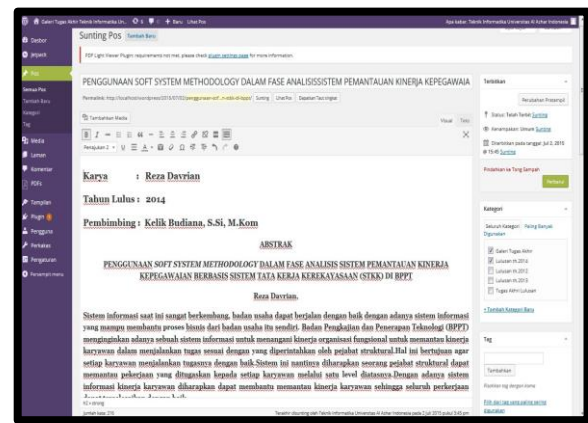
Galeri Tugas Akhir Teknik Informatika Un... 0 5 + Baru Lihat Pos

Apa kabar, Teknik Informatika Universitas Al Azhar Indonesia

Dasbor

Jetpack

Pos

Semua Pos

Tambah Baru

Kategori

Tag

Media

Laman

Komentar

PDFs

Tampilan

Plugin

Pengguna

Perkakas

Pengaturan

Ciutkan menu

Sunting Pos Tambah Baru

PDF Light Viewer Plugin requirements not met, please check plugin settings page for more information.

PENGGUNAAN SOFT SYSTEM METHODOLOGY DALAM FASE ANALISISSISTEM PEMANTAUAN KINERJA KEPEGAWAIA

Permalink: http://localhost/wordpress/2015/07/02/penggunaan-soft...m-stkk-di-bppt/ Sunting Lihat Pos Dapatkan Tautan Singkat

Tambahkan Media

Visual Teks

Paragraf

Karya : Reza Davrian

Tahun Lulus : 2014

Pembimbing : Kelik Budiana, S.Si, M.Kom

ABSTRAK

PENGGUNAAN SOFT SYSTEM METHODOLOGY DALAM FASE ANALISIS SISTEM PEMANTAUAN KINERJA KEPEGAWAIAN BERBASIS SISTEM TATA KERJA KEREKAYASAAN (STKK) DI BPPT

Reza Davrian,

Sistem informasi saat ini sangat berkembang, badan usaha dapat berjalan dengan baik dengan adanya sistem informasi yang mampu membantu proses bisnis dari badan usaha itu sendiri. Badan Pengkajian dan Penerapan Teknologi (BPPT) menginginkan adanya sebuah sistem informasi untuk menangani kinerja organisasi fungsional untuk memantau kinerja karyawan dalam menjalankan tugas sesuai dengan yang diperintahkan oleh pejabat struktural.Hal ini bertujuan agar setiap karyawan menjalankan tugasnya dengan baik.Sistem ini nantinya diharapkan seorang pejabat struktural dapat memantau pekerjaan yang ditugaskan kepada setiap karyawan melalui satu level diatasnya.Dengan adanya sistem informasi kinerja karyawan diharapkan dapat membantu memantau kinerja karyawan sehingga seluruh pekerjaan

h3 » strong

Jumlah kata: 270

Terakhir disunting oleh Teknik Informatika Universitas Al Azhar Indonesia pada 2 Juli 2015 pukul 3:45 pm

Terbitkan

Perubahan Pratampil

Status: Telah Terbit Sunting

Keterlihatan: Umum Sunting

Diterbitkan pada tanggal: Jul 2, 2015 @ 15:45 Sunting

Pindahkan ke Tong Sampah

Perbarui

Kategori

Seluruh Kategori Paling Banyak Digunakan

Galeri Tugas Akhir

Lulusan M.2014

Lulusan M.2013

Lulusan M.2012

Lulusan M.2011

Tugas Akhir Lulusan

+ Tambah Kategori Baru

Tag

Tambahkan

Pisahkan tag dengan koma

Pilih dari tag yang paling sering digunakan